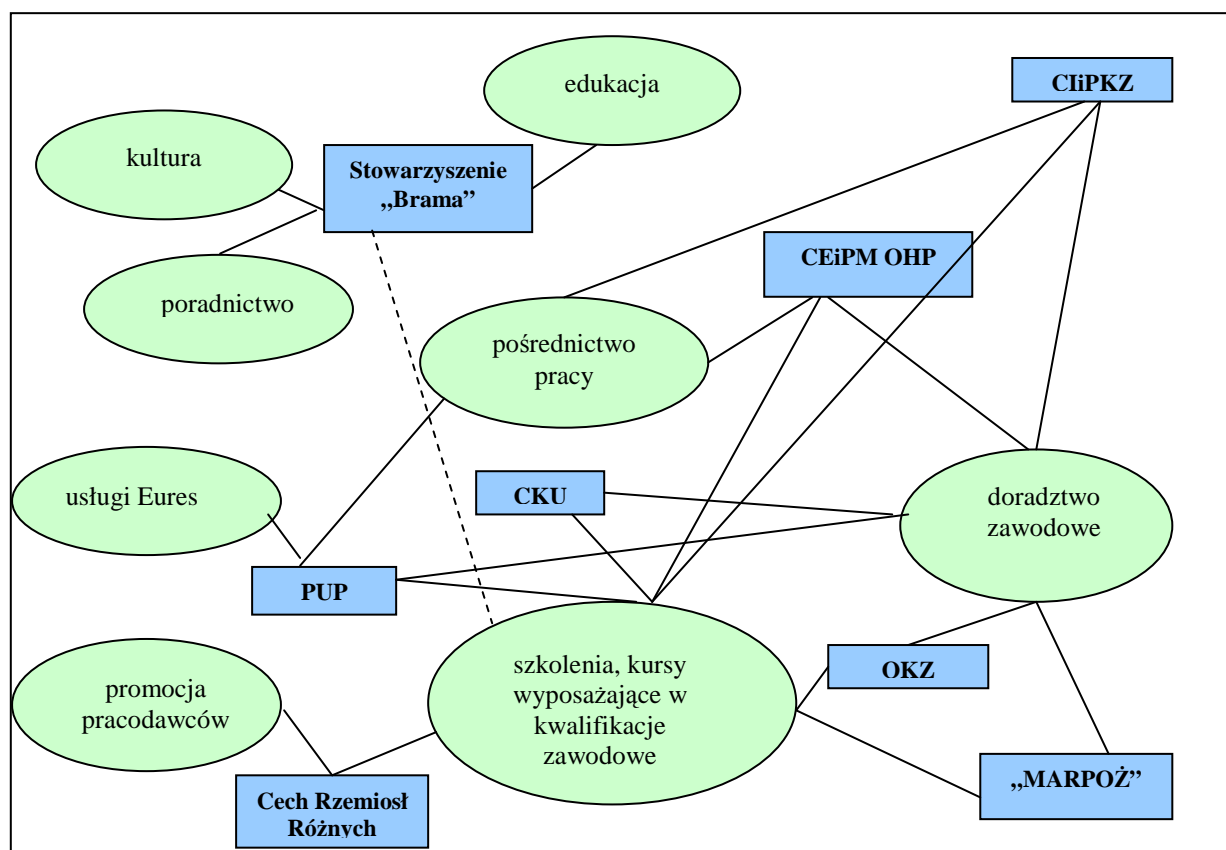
edukacja

CIiPKZ

kultura

Stowarzyszenie „Brama"

poradnictwo

CEiPM OHP

pośrednictwo pracy

usługi Eures

CKU

doradztwo zawodowe

PUP

promocja pracodawców

szkolenia, kursy wyposażające w kwalifikacje zawodowe

OKZ

„MARPOŻ"

Cech Rzemiosł Różnych